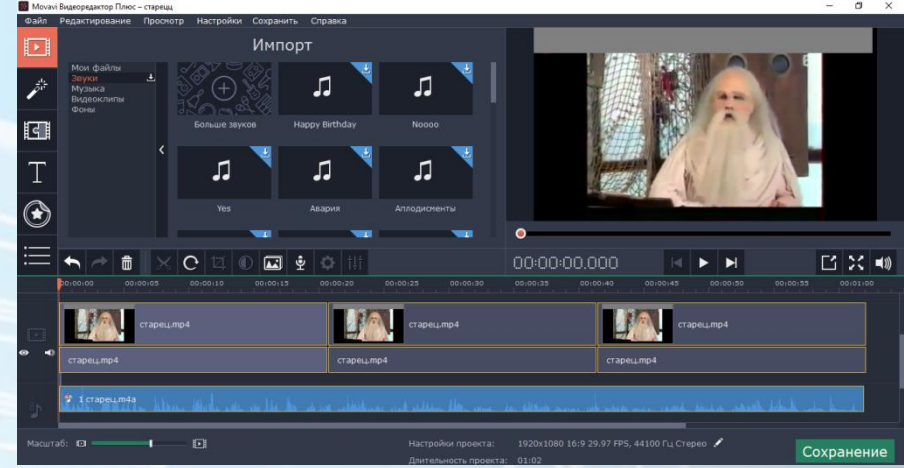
Movavi Видеоредактор Плюс – старецц

Файл Редактирование Просмотр Настройки Сохранить Справка

Импорт

Мои файлы
Звуки
Музыка
Видеоклипы
Фоны

Больше звуков
Happy Birthday
Noooo
Yes
Авария
Аплодисменты

00:00:00.000

00:00:00 00:00:05 00:00:10 00:00:15 00:00:20 00:00:25 00:00:30 00:00:35 00:00:40 00:00:45 00:00:50 00:00:55 00:01:00

старец.mp4
старец.mp4
старец.mp4
старец.mp4
старец.mp4
старец.mp4

старец.m4a

Масштаб:

Настройки проекта: 1920x1080 16:9 29.97 FPS, 44100 Гц Стерео
Длительность проекта: 01:02

Сохранение